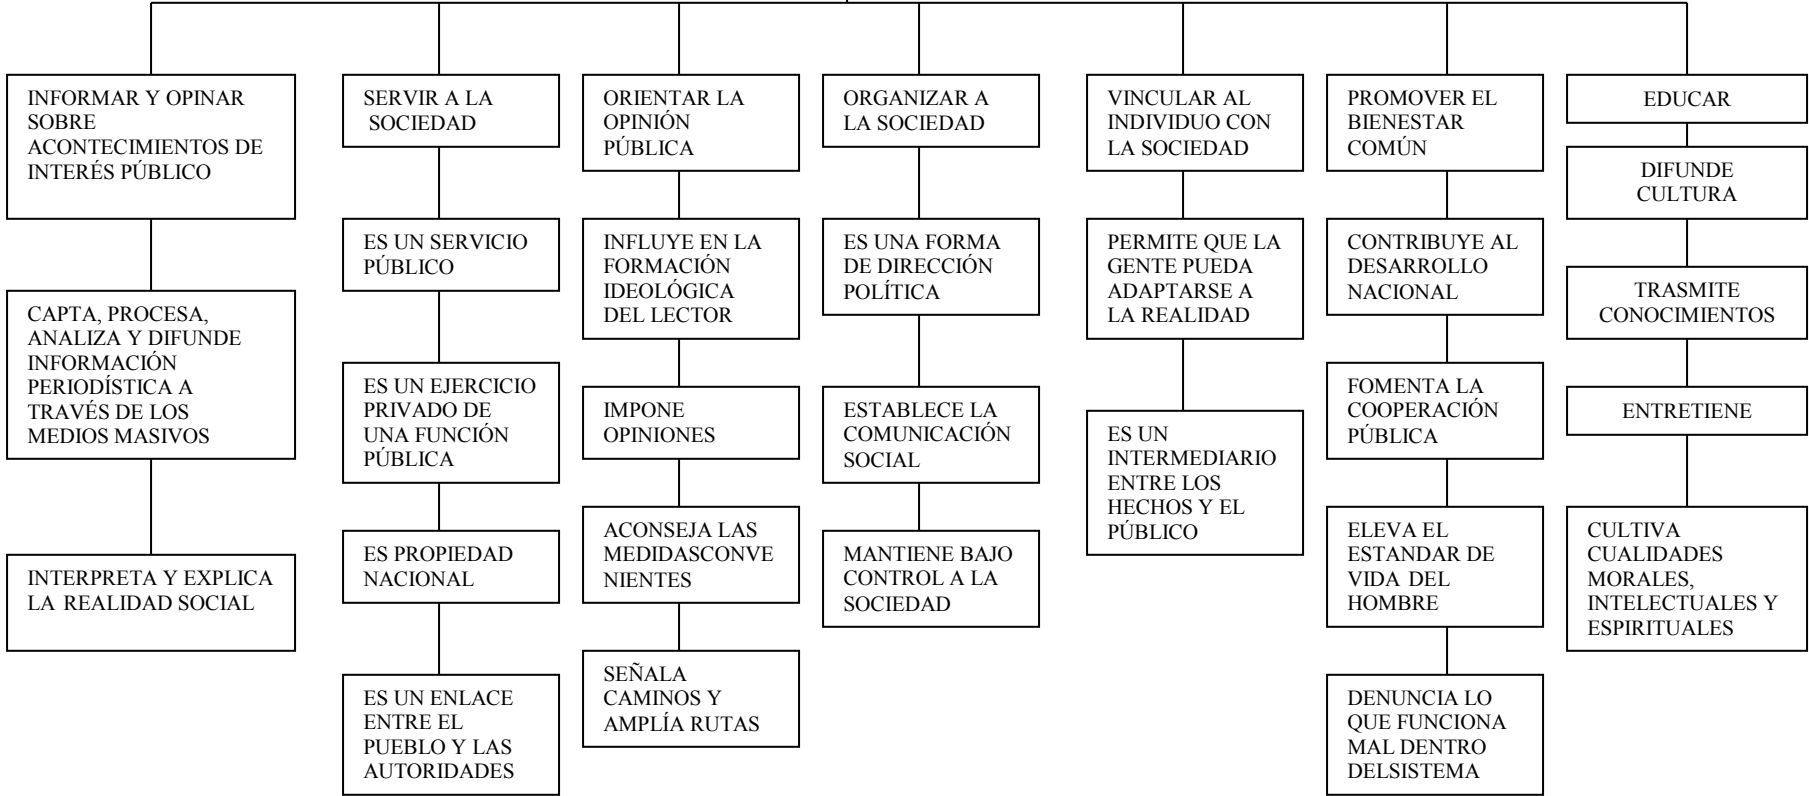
INFORMAR Y OPINAR SOBRE ACONTECIMIENTOS DE INTERÉS PÚBLICO

CAPTA, PROCESA, ANALIZA Y DIFUNDE INFORMACIÓN PERIODÍSTICA A TRAVÉS DE LOS MEDIOS MASIVOS

INTERPRETA Y EXPLICA LA REALIDAD SOCIAL

SERVIR A LA SOCIEDAD

ES UN SERVICIO PÚBLICO

ES UN EJERCICIO PRIVADO DE UNA FUNCIÓN PÚBLICA

ES PROPIEDAD NACIONAL

ES UN ENLACE ENTRE EL PUEBLO Y LAS AUTORIDADES

ORIENTAR LA OPINIÓN PÚBLICA

INFLUYE EN LA FORMACIÓN IDEOLÓGICA DEL LECTOR

IMPONE OPINIONES

ACONSEJA LAS MEDIDASCONVENIENTES

SEÑALA CAMINOS Y AMPLÍA RUTAS

ORGANIZAR A LA SOCIEDAD

ES UNA FORMA DE DIRECCIÓN POLÍTICA

ESTABLECE LA COMUNICACIÓN SOCIAL

MANTIENE BAJO CONTROL A LA SOCIEDAD

VINCULAR AL INDIVIDUO CON LA SOCIEDAD

PERMITE QUE LA GENTE PUEDA ADAPTARSE A LA REALIDAD

ES UN INTERMEDIARIO ENTRE LOS HECHOS Y EL PÚBLICO

PROMOVER EL BIENESTAR COMÚN

CONTRIBUYE AL DESARROLLO NACIONAL

FOMENTA LA COOPERACIÓN PÚBLICA

ELEVA EL ESTANDAR DE VIDA DEL HOMBRE

DENUNCIA LO QUE FUNCIONA MAL DENTRO DELSISTEMA

EDUCAR

DIFUNDE CULTURA

TRASMITE CONOCIMIENTOS

ENTRETIENE

CULTIVA CUALIDADES MORALES, INTELECTUALES Y ESPIRITUALES